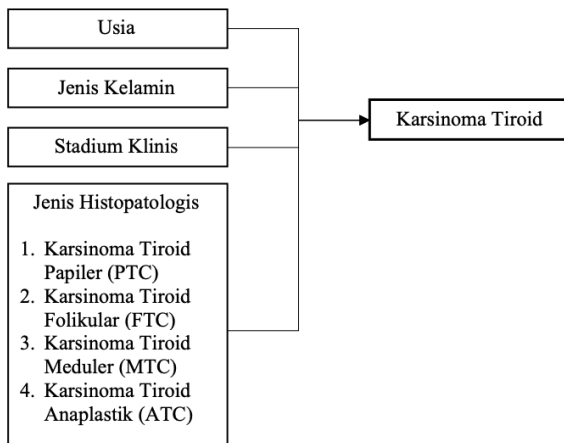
Usia

Jenis Kelamin

Stadium Klinis

Jenis Histopatologis

1. Karsinoma Tiroid Papiler (PTC)
2. Karsinoma Tiroid Folikular (FTC)
3. Karsinoma Tiroid Meduler (MTC)
4. Karsinoma Tiroid Anaplastik (ATC)

Karsinoma Tiroid